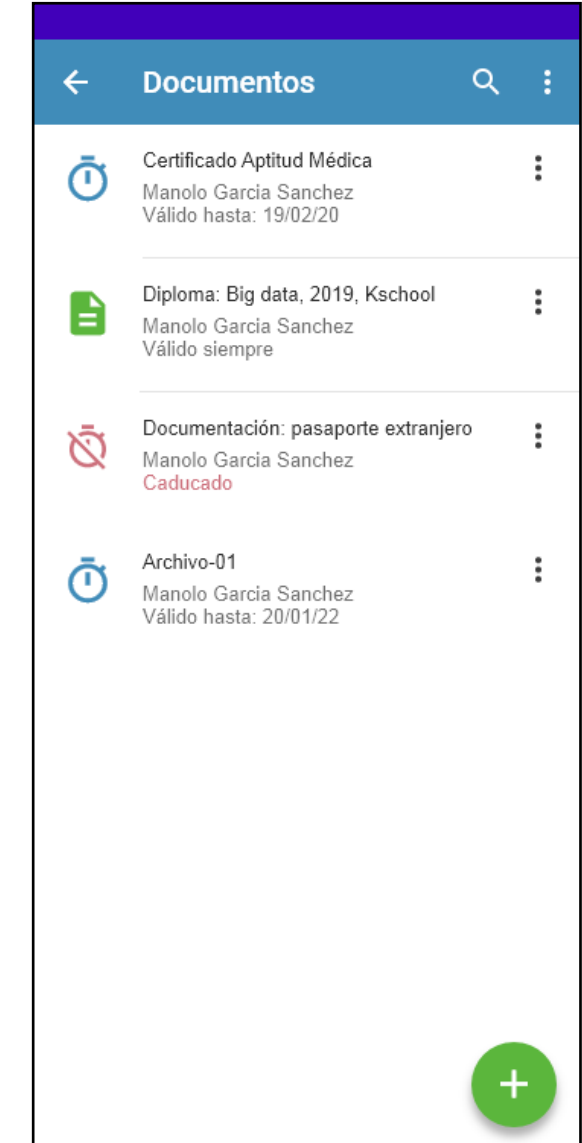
Documentos

Certificado Aptitud Médica
Manolo Garcia Sanchez
Válido hasta: 19/02/20

Diploma: Big data, 2019, Kschool
Manolo Garcia Sanchez
Válido siempre

Documentación: pasaporte extranjero
Manolo Garcia Sanchez
Caducado

Archivo-01
Manolo Garcia Sanchez
Válido hasta: 20/01/22

+